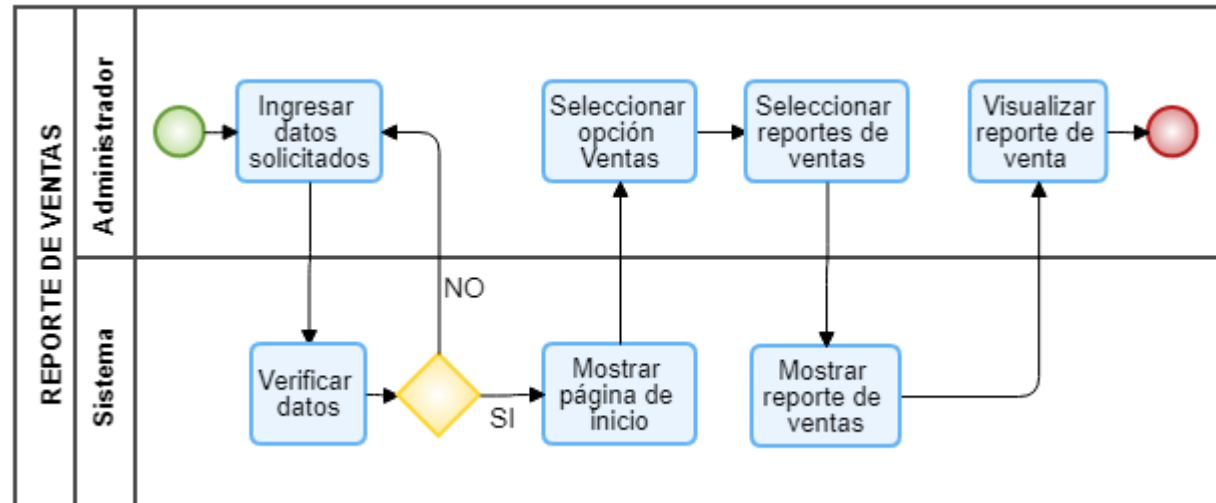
REPORTE DE VENTAS

Administrador

Ingresar datos solicitados

Seleccionar opción Ventas

Seleccionar reportes de ventas

Visualizar reporte de venta

Sistema

NO

Verificar datos

SI

Mostrar página de inicio

Mostrar reporte de ventas